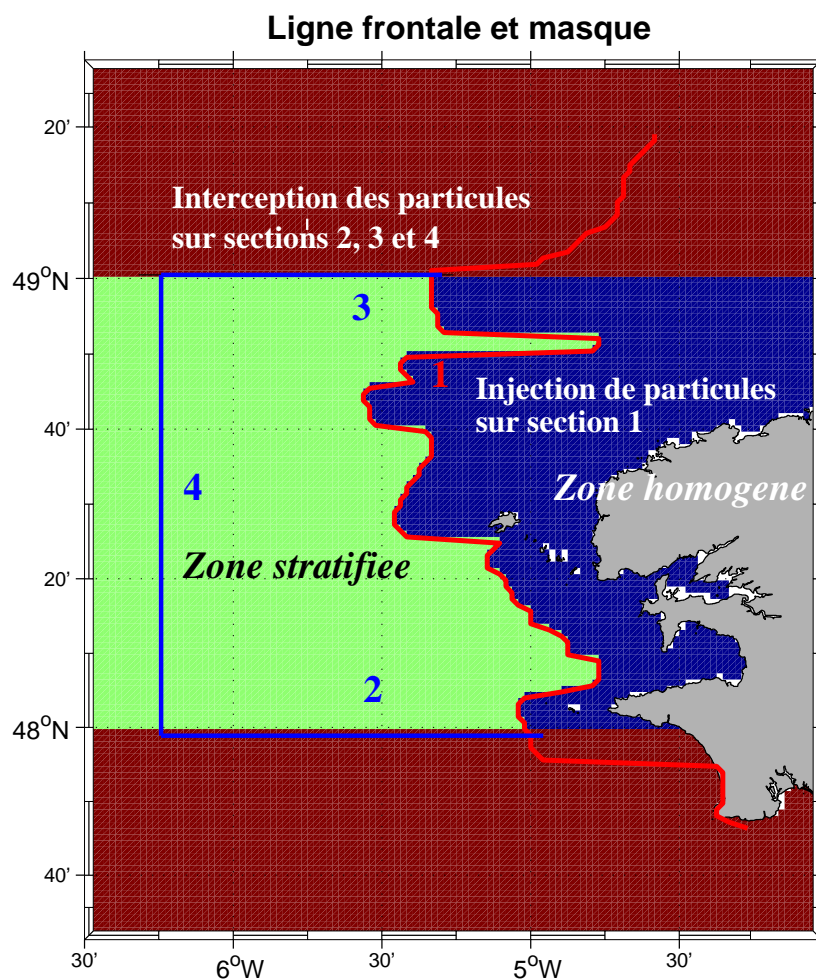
Ligne frontale et masque

20'

Interception des particules sur sections 2, 3 et 4

$49^oN$

3

1

Injection de particules sur section 1

40'

4

Zone homogene

Zone stratifiee

20'

2

$48^oN$

40'

30'

$6^oW$

30'

$5^oW$

30'